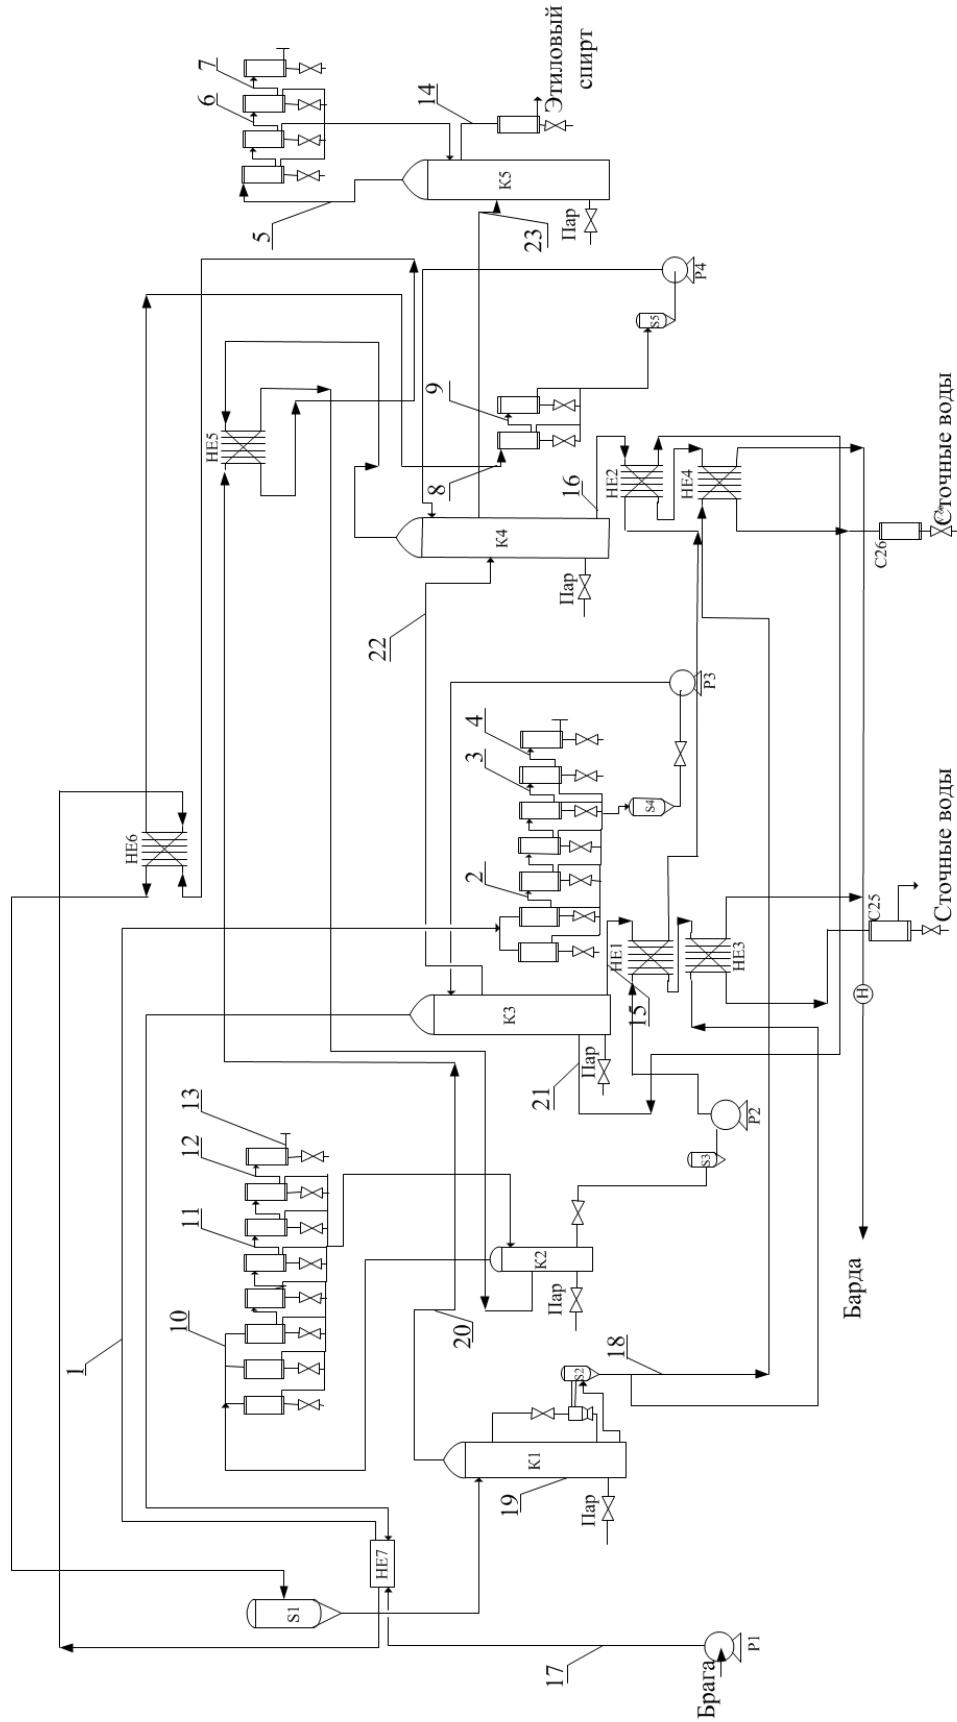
Этиловый спирт
7
6
14
K5
5
23
Пар
P4
S5
9
HE5
8
16
HE2
HE4
Сточные воды
K4
C26
Пар
22
P3
4
3
S4
HE6
2
Сточные воды
C25
HE1
HE3
K3
15
H
21
Пар
13
12
P2
S3
11
K2
Барда
Пар
10
20
18
S2
1
K1
19
Пар
HE7
S1
17
Брага
P1